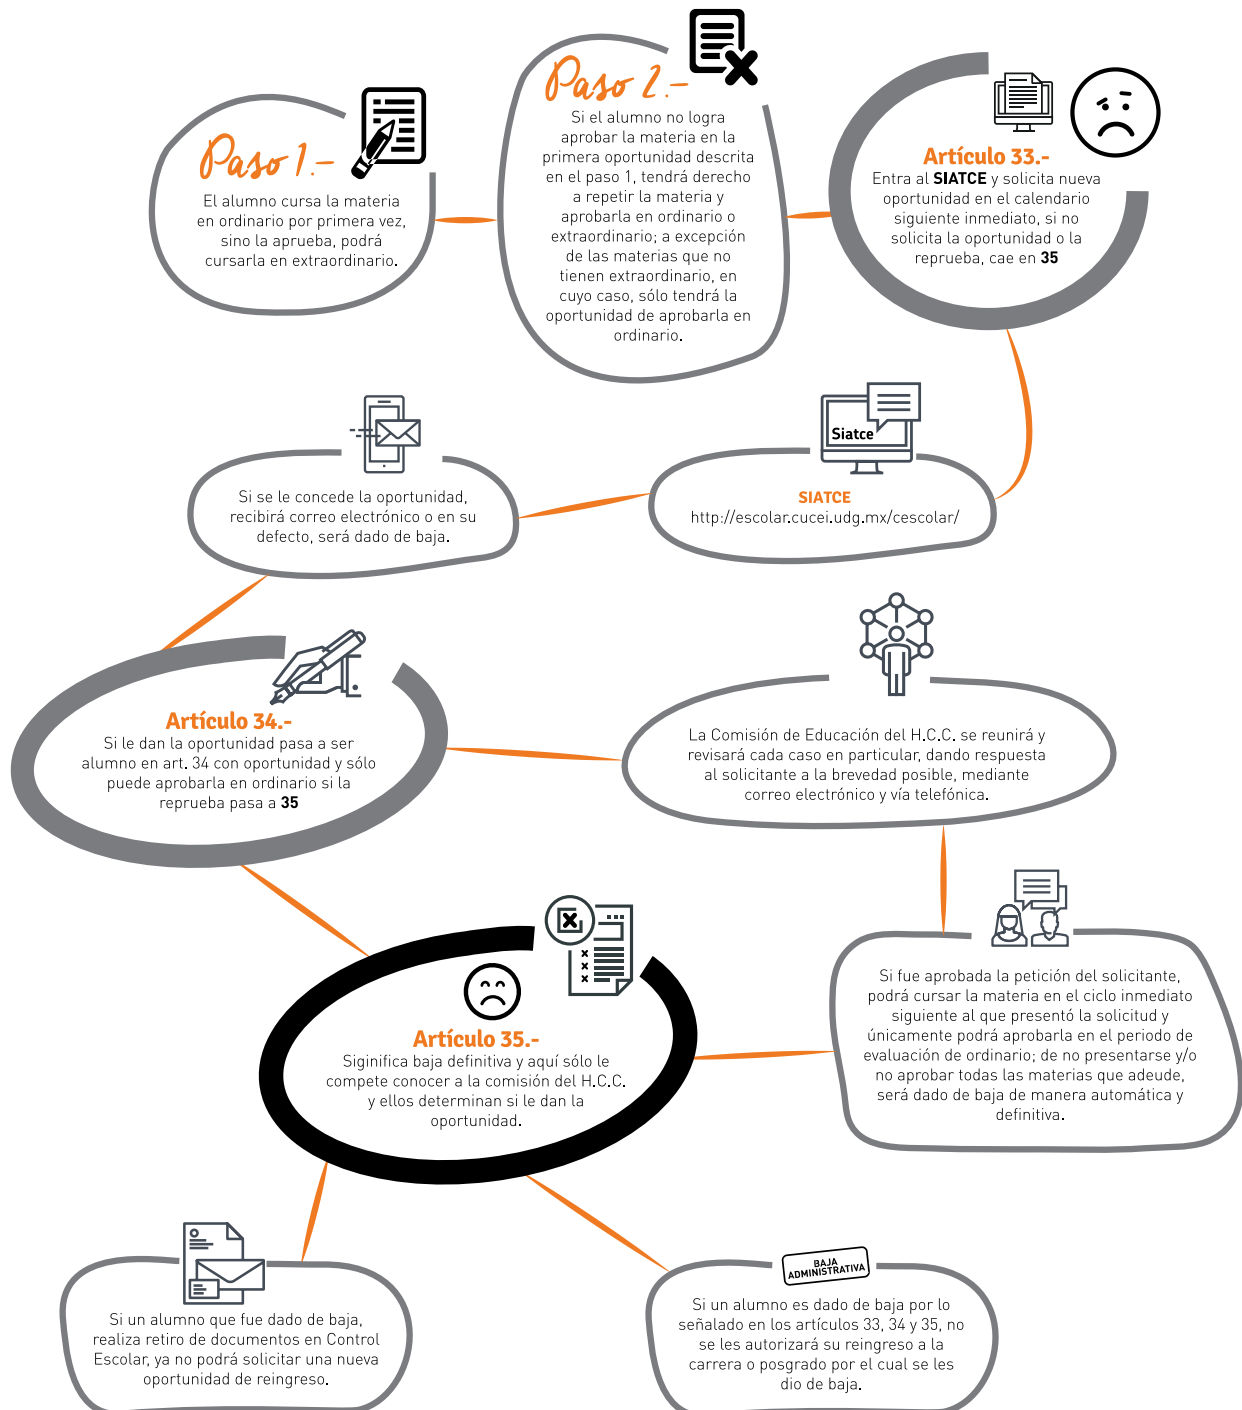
Paso 1.-
El alumno cursa la materia en ordinario por primera vez, sino la aprueba, podrá cursarla en extraordinario.

Paso 2.-
Si el alumno no logra aprobar la materia en la primera oportunidad descrita en el paso 1, tendrá derecho a repetir la materia y aprobarla en ordinario o extraordinario; a excepción de las materias que no tienen extraordinario, en cuyo caso, sólo tendrá la oportunidad de aprobarla en ordinario.

Artículo 33.-
Entra al SIATCE y solicita nueva oportunidad en el calendario siguiente inmediato, si no solicita la oportunidad o la reprueba, cae en 35

Siatce

SIATCE
http://escolar.cucei.udg.mx/cescolar/

Si se le concede la oportunidad, recibirá correo electrónico o en su defecto, será dado de baja.

Artículo 34.-
Si le dan la oportunidad pasa a ser alumno en art. 34 con oportunidad y sólo puede aprobarla en ordinario si la reprueba pasa a 35

La Comisión de Educación del H.C.C. se reunirá y revisará cada caso en particular, dando respuesta al solicitante a la brevedad posible, mediante correo electrónico y vía telefónica.

Si fue aprobada la petición del solicitante, podrá cursar la materia en el ciclo inmediato siguiente al que presentó la solicitud y únicamente podrá aprobarla en el periodo de evaluación de ordinario; de no presentarse y/o no aprobar todas las materias que adeude, será dado de baja de manera automática y definitiva.

Artículo 35.-
Siginifica baja definitiva y aquí sólo le compete conocer a la comisión del H.C.C. y ellos determinan si le dan la oportunidad.

Si un alumno que fue dado de baja, realiza retiro de documentos en Control Escolar, ya no podrá solicitar una nueva oportunidad de reingreso.

BAJA ADMINISTRATIVA

Si un alumno es dado de baja por lo señalado en los artículos 33, 34 y 35, no se les autorizará su reingreso a la carrera o posgrado por el cual se les dio de baja.